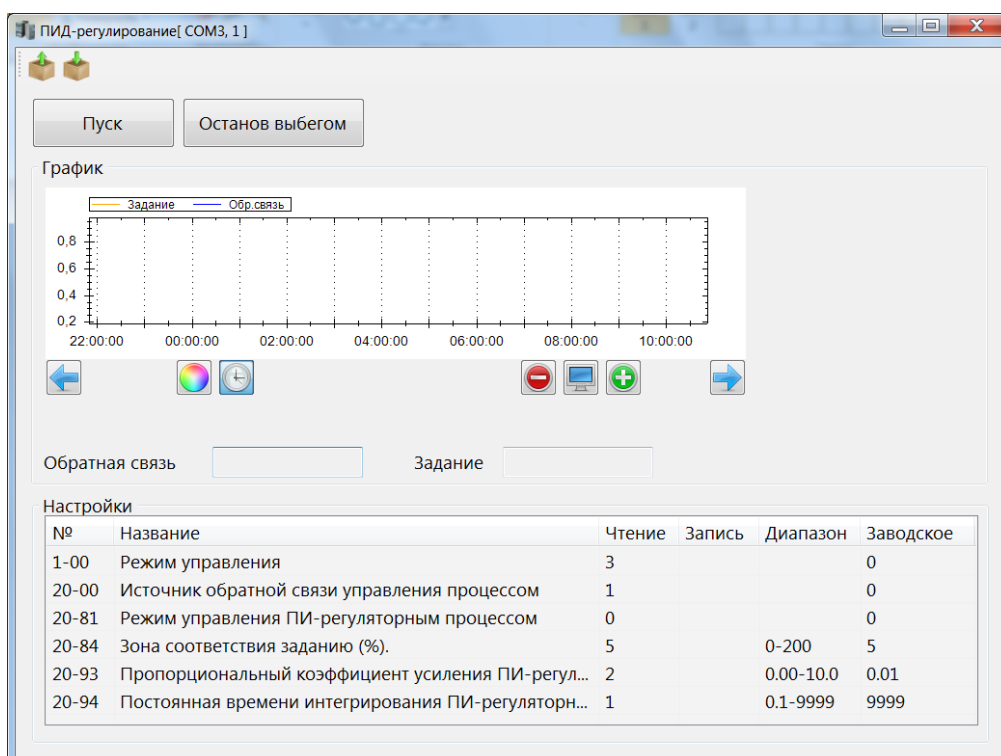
ПИД-регулирование[ COM3, 1 ]

Пуск

Останов выбегом

График

Задание
Обр.связь

0,8
0,6
0,4
0,2

22:00:00
00:00:00
02:00:00
04:00:00
06:00:00
08:00:00
10:00:00

Обратная связь

Задание

Настройки

| № | Название | Чтение | Запись | Диапазон | Заводское |
|---|---|---|---|---|---|
| 1-00 | Режим управления | 3 | | | 0 |
| 20-00 | Источник обратной связи управления процессом | 1 | | | 0 |
| 20-81 | Режим управления ПИ-регуляторным процессом | 0 | | | 0 |
| 20-84 | Зона соответствия заданию (%). | 5 | | 0-200 | 5 |
| 20-93 | Пропорциональный коэффициент усиления ПИ-регул... | 2 | | 0.00-10.0 | 0.01 |
| 20-94 | Постоянная времени интегрирования ПИ-регуляторн... | 1 | | 0.1-9999 | 9999 |